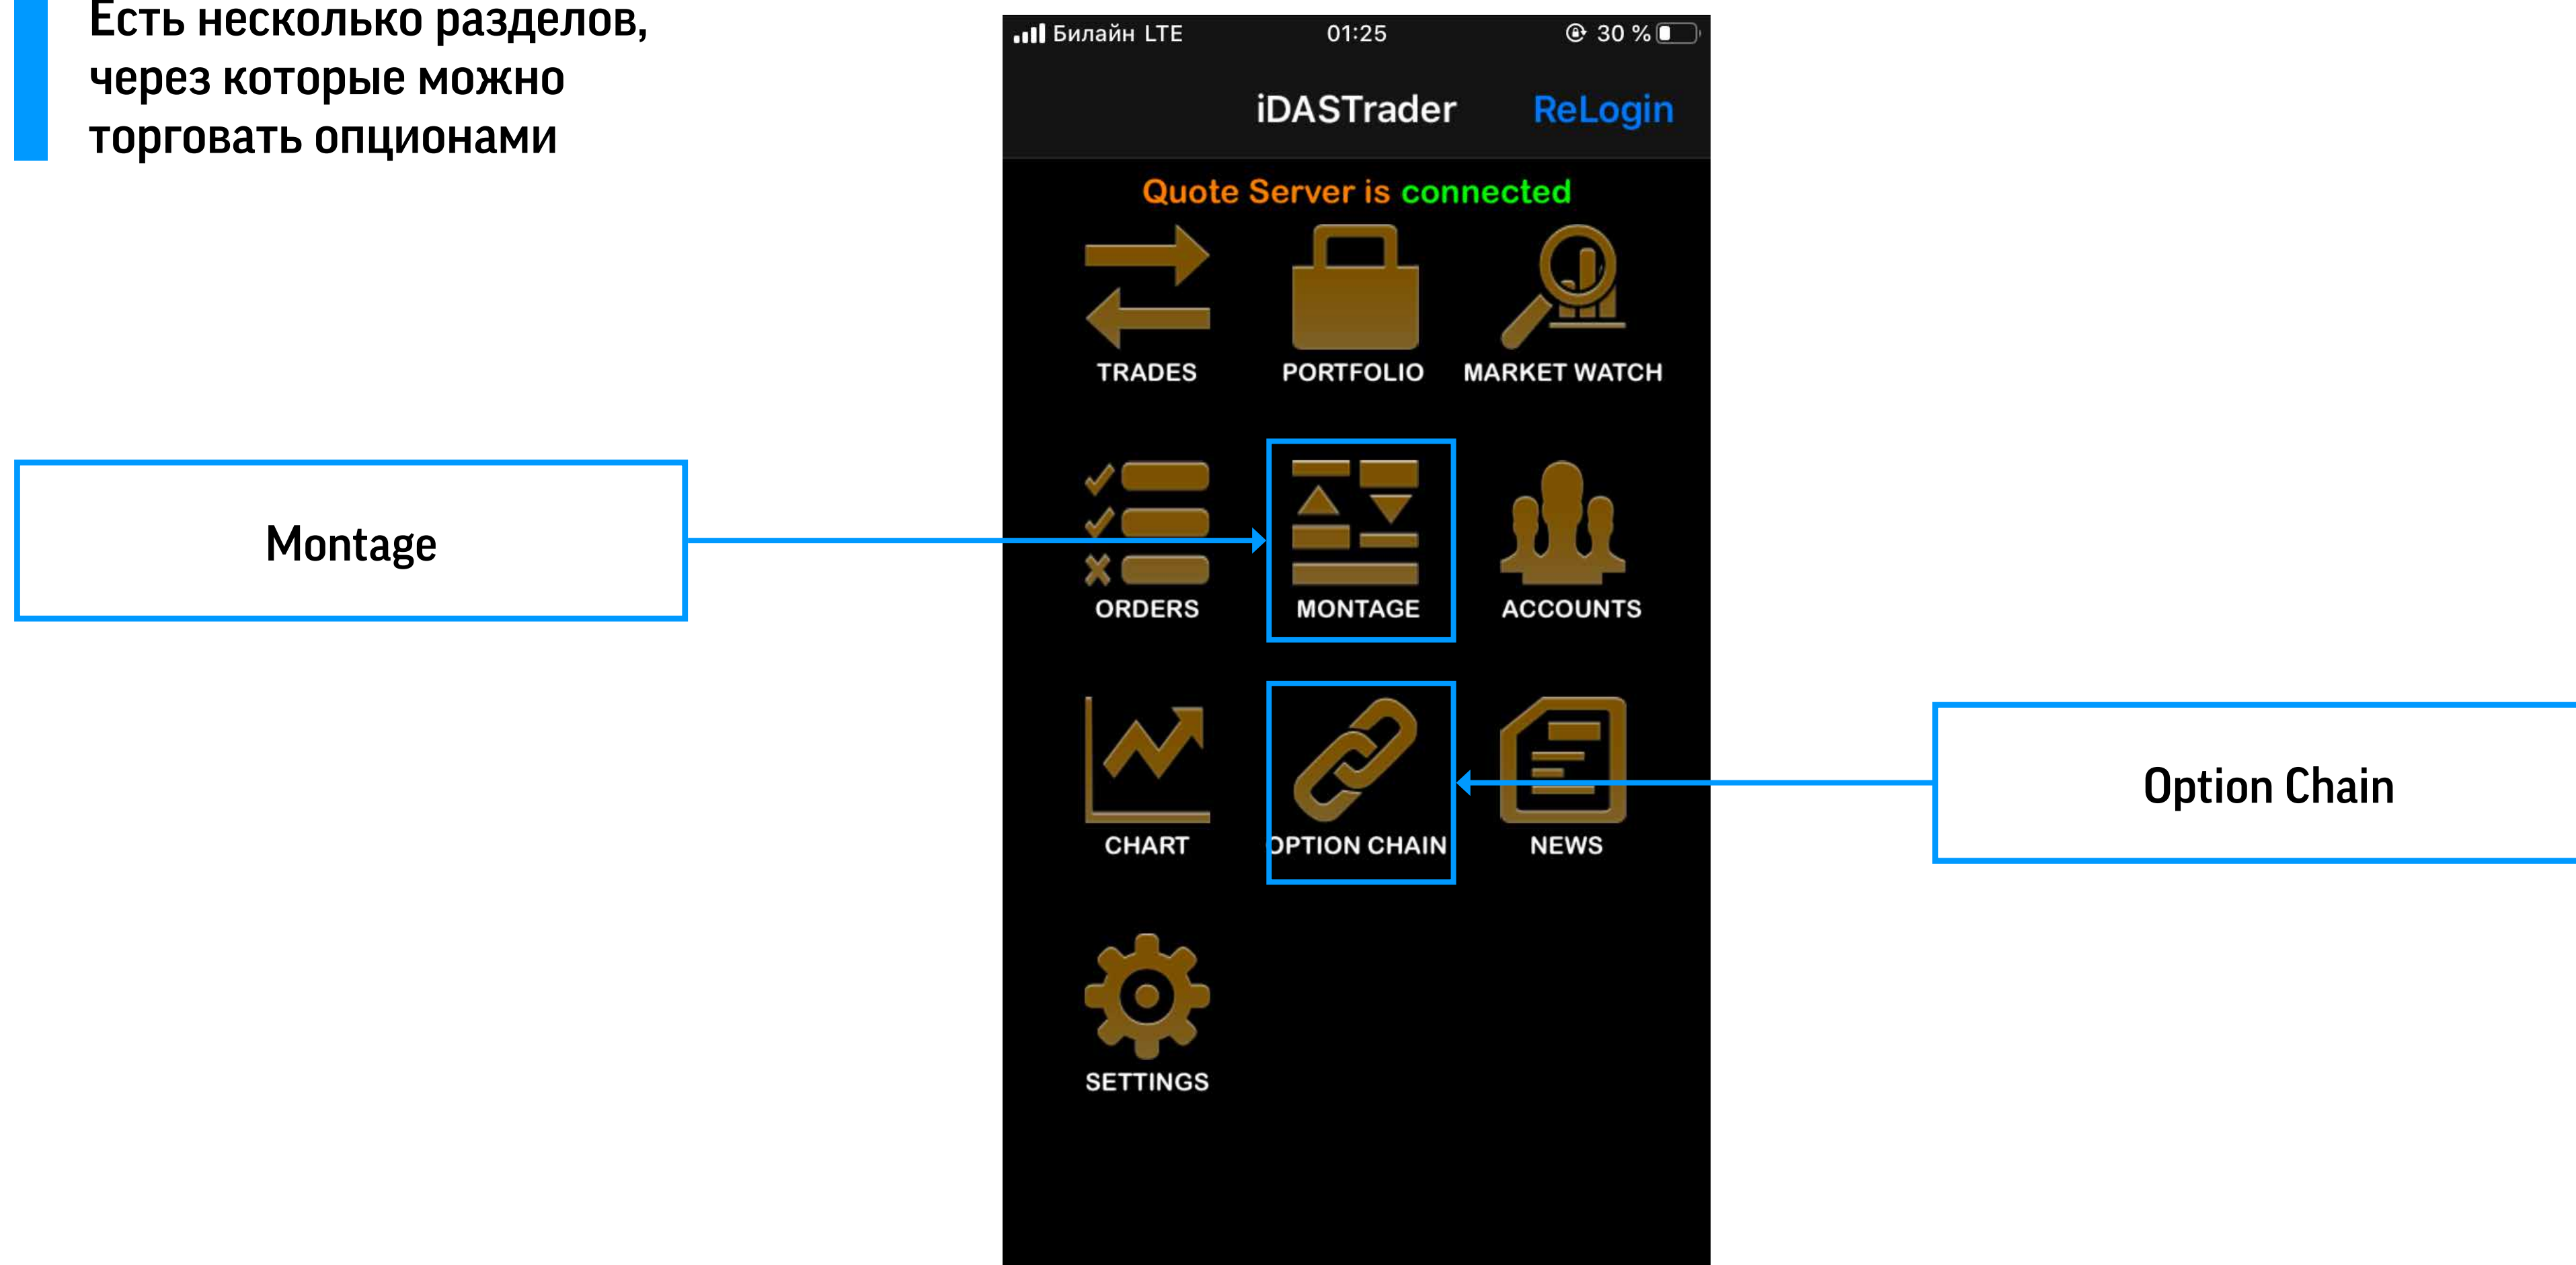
Есть несколько разделов, через которые можно торговать опционами

Montage

Билайн LTE 01:25 30 %

iDASTrader ReLogin

Quote Server is connected

TRADES PORTFOLIO MARKET WATCH

ORDERS MONTAGE ACCOUNTS

CHART OPTION CHAIN NEWS

SETTINGS

Option Chain